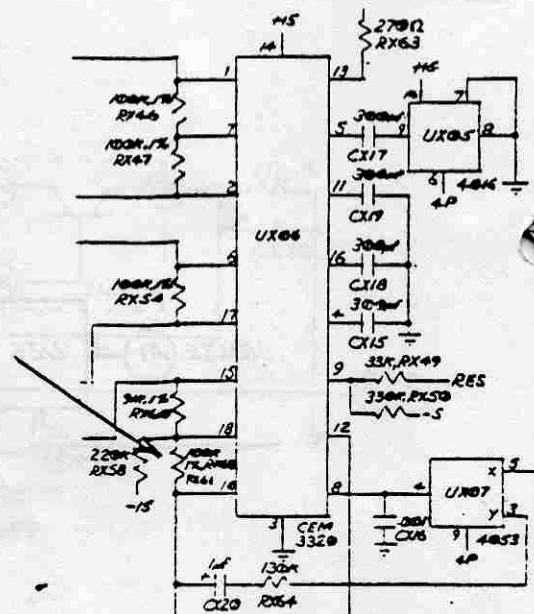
+15
14
270Ω
RX63
13
1
100K,1%
RX46
7
100K,1%
RX47
2
UX66
5
100K,1%
RX54
17
15
3IK,1%
RX60
18
220K
RX58
-15
100K
1%
RX61
16
3
CEM
3320
+15
7
UX65
8
6
4016
4P
5
300pf
9
CX17
11
300pf
CX19
16
300pf
CX18
4
300pf
CX15
9
33K,RX49
RES
330K,RX50
S
12
8
4
.001
CX16
UX67
X
Y
3
9
4053
4P
1uf
CX20
130K
RX64